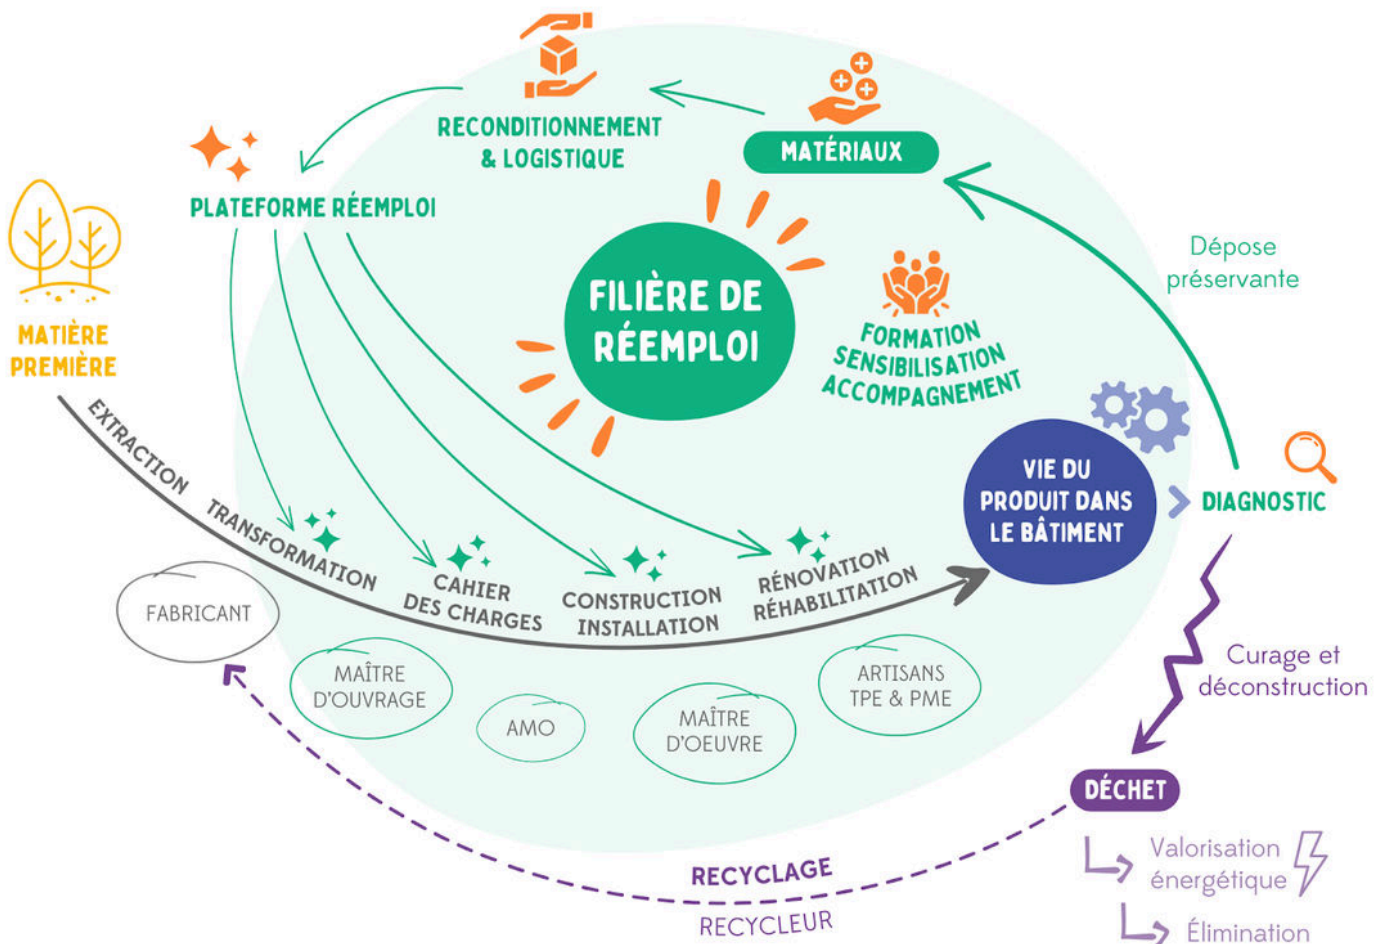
RECONDITIONNEMENT & LOGISTIQUE

MATÉRIAUX

PLATEFORME RÉEMPLOI

Dépose préservante

MATIÈRE PREMIÈRE

FILIÈRE DE RÉEMPLOI

FORMATION SENSIBILISATION ACCOMPAGNEMENT

EXTRACTION

TRANSFORMATION

CAHIER DES CHARGES

CONSTRUCTION INSTALLATION

RÉNOVATION RÉHABILITATION

VIE DU PRODUIT DANS LE BÂTIMENT

DIAGNOSTIC

FABRICANT

MAÎTRE D'OUVRAGE

AMO

MAÎTRE D'OEUVRE

ARTISANS TPE & PME

Curage et déconstruction

DÉCHET

Valorisation énergétique

Élimination

RECYCLAGE

RECYCLEUR